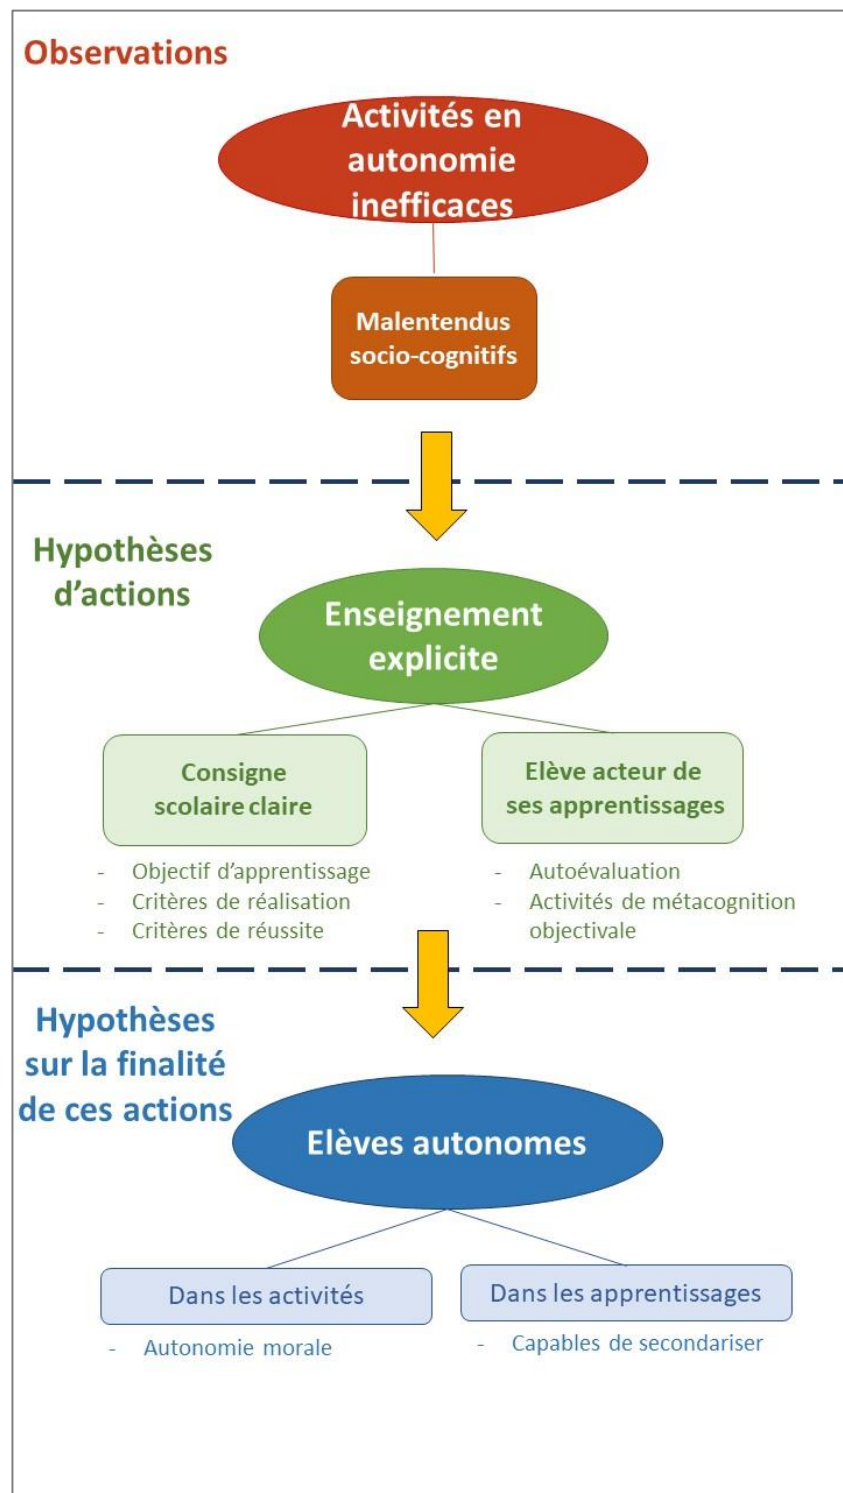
Observations

Activités en autonomie inefficaces

Malentendus socio-cognitifs

Hypothèses d'actions

Enseignement explicite

Consigne scolaire claire

- Objectif d'apprentissage
- Critères de réalisation
- Critères de réussite

Elève acteur de ses apprentissages

- Autoévaluation
- Activités de métacognition objectivale

Hypothèses sur la finalité de ces actions

Elèves autonomes

Dans les activités

- Autonomie morale

Dans les apprentissages

- Capables de secondariser